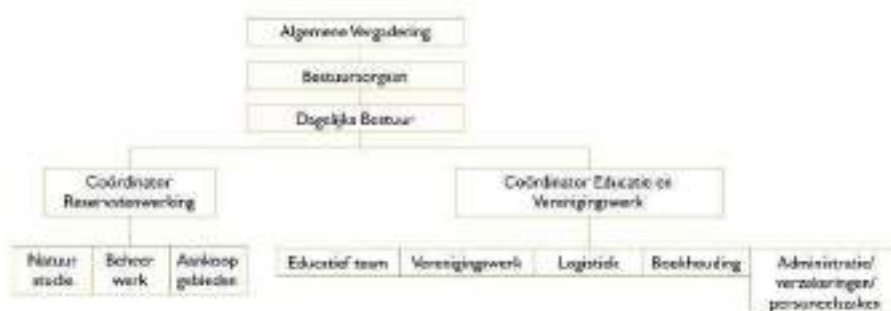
Algemene Vergadering

Bestuursorgaan

Dagelijks Bestuur

Coördinator Reservatenwerking

Coördinator Educatie en Verenigingwerk

Natuur studie

Beheer werk

Aankoop gebieden

Educatief team

Verenigingwerk

Logistiek

Boekhouding

Administratie/ verzekeringen/ personeelszaken